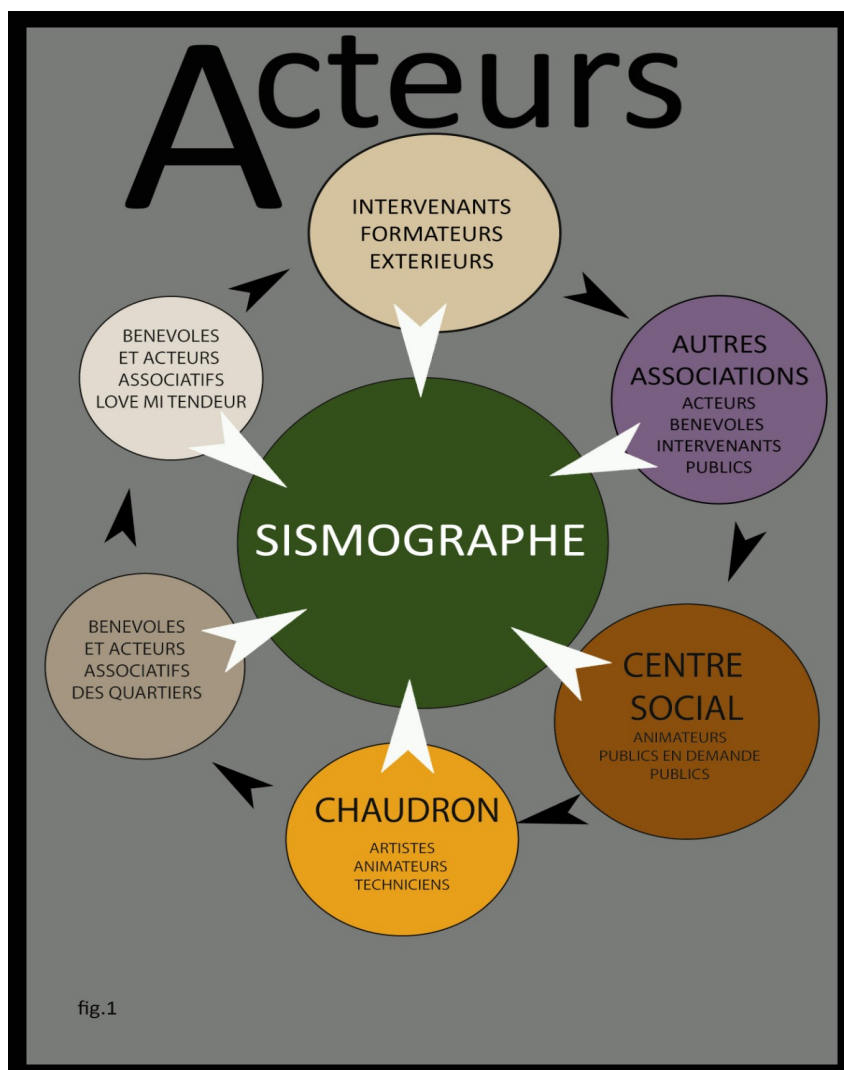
Acteurs

INTERVENANTS
FORMATEURS
EXTERIEURS

AUTRES ASSOCIATIONS
ACTEURS
BENEVOLES
INTERVENANTS
PUBLICS

BENEVOLES
ET ACTEURS
ASSOCIATIFS
LOVE MI TENDEUR

SISMOGRAPHE

BENEVOLES
ET ACTEURS
ASSOCIATIFS
DES QUARTIERS

CENTRE SOCIAL
ANIMATEURS
PUBLICS EN DEMANDE
PUBLICS

CHAUDRON
ARTISTES
ANIMATEURS
TECHNICIENS

fig.1